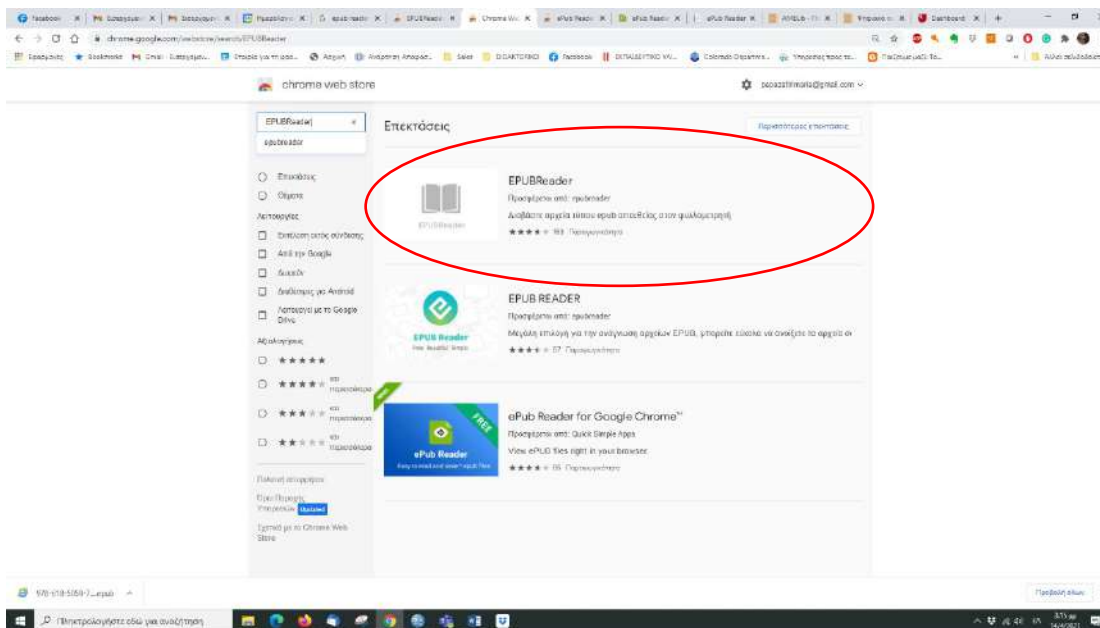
chrome web store

papazafiriou@gmail.com

EPUBReader
epubreader

Επεκτάσεις

Περισσότερες επεκτάσεις

Επεκτάσεις
Θέματα

Λειτουργίες
Εκτέλεση εκτός σύνδεσης
Από την Google
Δωρεάν
Διαθέσιμες για Android
Λειτουργεί με το Google Drive

Αξιολογήσεις
★★★★★
★★★★ και περισσότερα
★★★ και περισσότερα
★★ και περισσότερα

Πολιτική απορρήτου
Όροι Παροχής Υπηρεσιών Updated
Σχετικά με το Chrome Web Store

EPUBReader
Προσφέρεται από: epubreader
Διαβάστε αρχεία τύπου epub απευθείας στον φυλλομετρητή
★★★★ 163 Παραγωγικότητα

EPUB READER
Προσφέρεται από: epubreader
Μεγάλη επιλογή για την ανάγνωση αρχείων EPUB, μπορείτε εύκολα να ανοίξετε το αρχείο σε
★★★★ 57 Παραγωγικότητα

ePub Reader for Google Chrome™
Προσφέρεται από: Quick Simple Apps
View ePUB files right in your browser.
★★★★ 85 Παραγωγικότητα

FREE
ePub Reader

978-618-5059-7...epub

Προβολή όλων

Πληκτρολογήστε εδώ για αναζήτηση